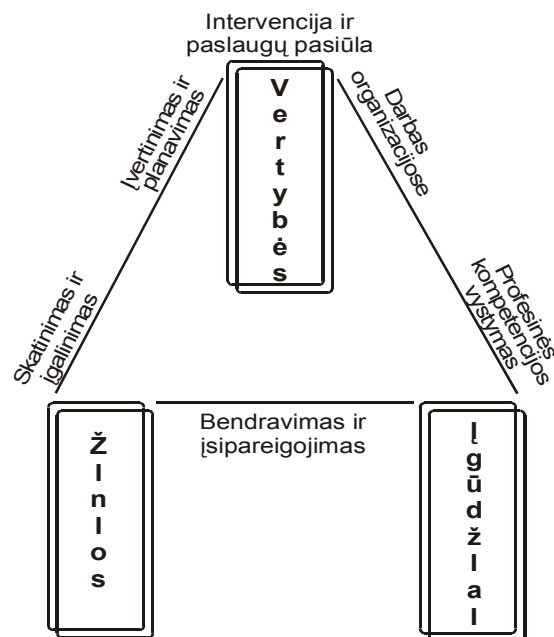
Intervencija ir paslaugų pasiūla

Įvertinimas ir planavimas

Vertybės

Darbas organizacijose

Skatinimas ir įgalinimas

Profesinės kompetencijos vystymas

Bendravimas ir įsipareigojimas

Žlnlos

Įgūdžlal